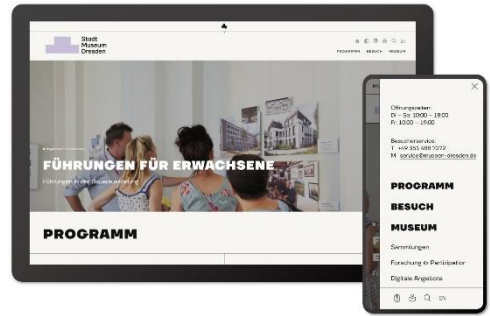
Stadt
Museum
Dresden

PROGRAMM BESUCH MUSEUM

FÜHRUNGEN FÜR ERWACHSENE

Führungen in der Dauerausstellung

PROGRAMM

Öffnungszeiten:
Di – So 10:00 – 18:00
Fr 10:00 – 19:00

Besucherservice:
T +49 351 488 7272
M service@museen-dresden.de

PROGRAMM
BESUCH
MUSEUM

Sammlungen
Forschung & Partizipation
Digitale Angebote

EN